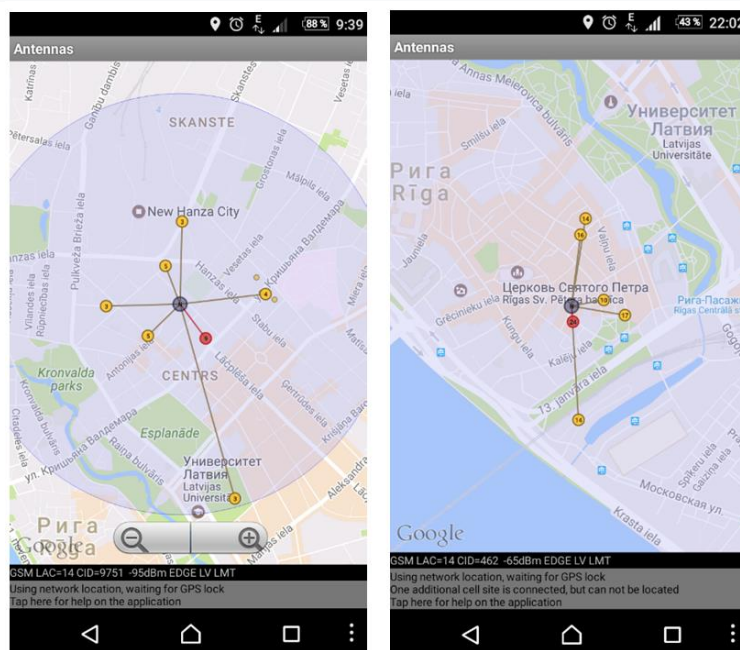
88% 9:39

Antennas

SKANSTE

New Hanza City

Kronvalda parks

CENTRS

Esplanāde

Университет Латвия Latvijas Universitāte

Рига

Google

GSM LAC=14 CID=9751 -95dBm EDGE LV LMT
Using network location, waiting for GPS lock
Tap here for help on the application

43% 22:02

Antennas

Университет Латвия Latvijas Universitāte

Рига Rīga

Церковь Святого Петра Rīgas Sv. Pētera baznīca

Рига-Пасаж Rīgas Centrālā

13. janvāra iela

Московская ул.

Krasta iela

Google

GSM LAC=14 CID=462 -65dBm EDGE LV LMT
Using network location, waiting for GPS lock
One additional cell site is connected, but can not be located
Tap here for help on the application